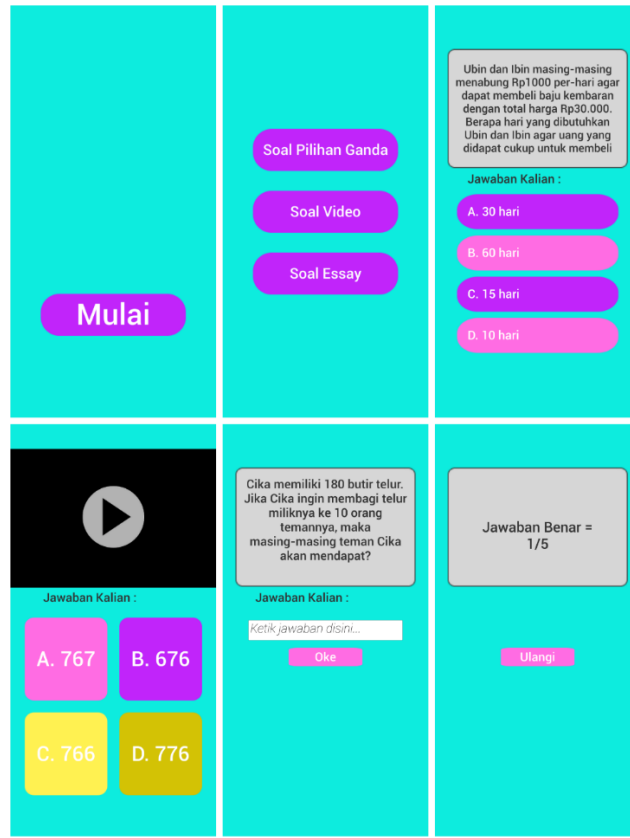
Mulai

Soal Pilihan Ganda

Soal Video

Soal Essay

Ubin dan Ibin masing-masing menabung Rp1000 per-hari agar dapat membeli baju kembaran dengan total harga Rp30.000. Berapa hari yang dibutuhkan Ubin dan Ibin agar uang yang didapat cukup untuk membeli

Jawaban Kalian :

A. 30 hari

B. 60 hari

C. 15 hari

D. 10 hari

Jawaban Kalian :

A. 767

B. 676

C. 766

D. 776

Cika memiliki 180 butir telur. Jika Cika ingin membagi telur miliknya ke 10 orang temannya, maka masing-masing teman Cika akan mendapat?

Jawaban Kalian :

Ketik jawaban disini...

Oke

Jawaban Benar = 1/5

Ulangi